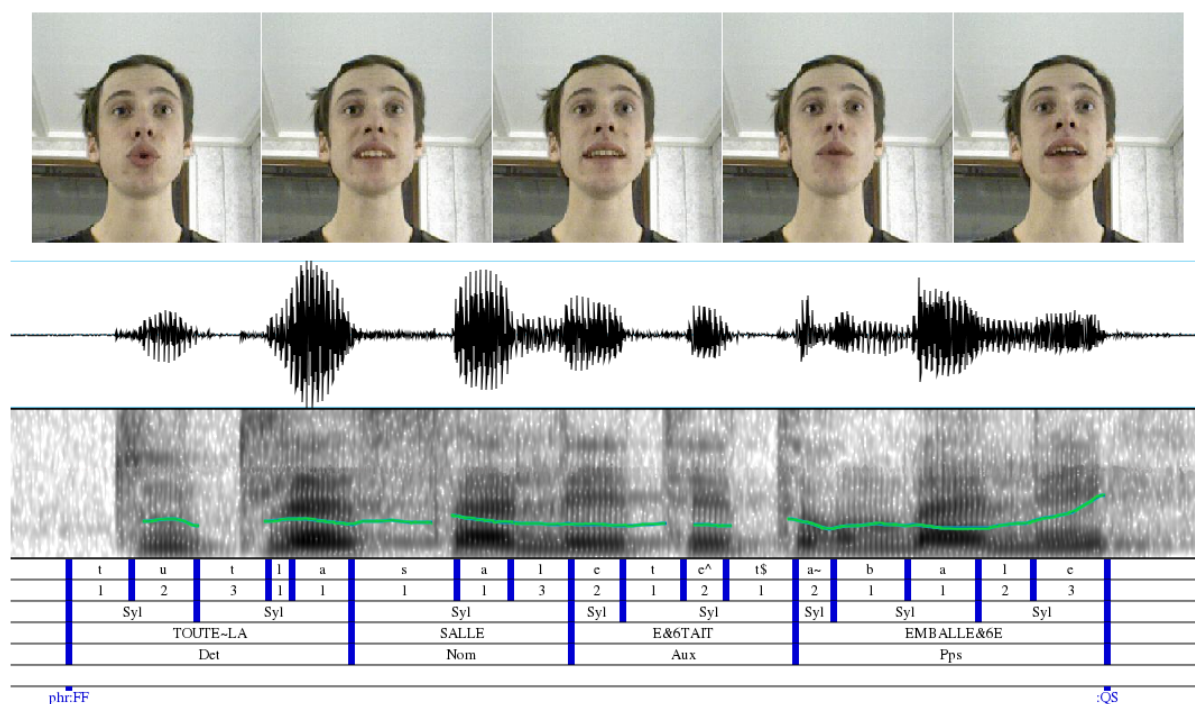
| t | u | t | l | a | s | a | l | e | t | e^ | t$ | a~ | b | a | l | e |
|---|---|---|---|---|---|---|---|---|---|---|---|---|---|---|---|---|
| 1 | 2 | 3 | 1 | 1 | 1 | 1 | 3 | 2 | 1 | 2 | 1 | 2 | 1 | 1 | 2 | 3 |

Syl Syl Syl Syl Syl Syl Syl Syl

TOUTE~LA SALLE E&6TAIT EMBALLE&6E

Det Nom Aux Pps

phr:FF :QS